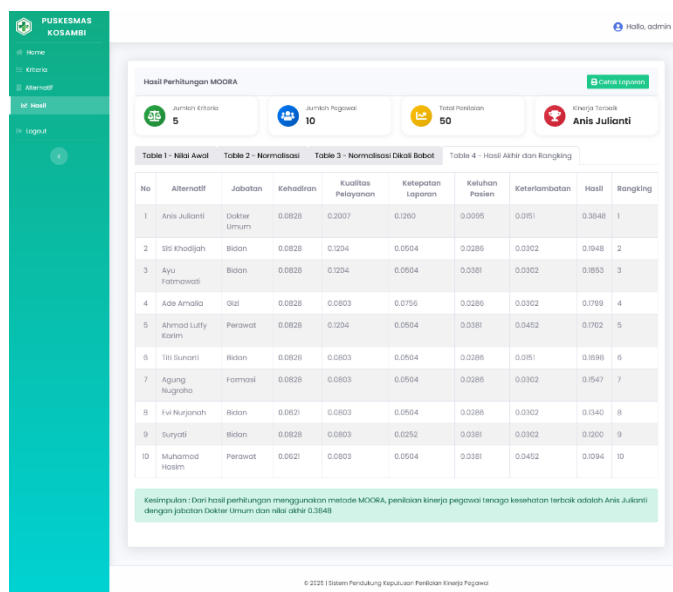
PUSKESMAS KOSAMBI

Home
Kriteria
Alternatif
Hasil
Logout

Hallo, admin

Hasil Perhitungan MOORA

Cetak Laporan

Jumlah Kriteria
5

Jumlah Pegawai
10

Total Penilaian
50

Kinerja Terbaik
Anis Julianti

Table 1 - Nilai Awal | Table 2 - Normalisasi | Table 3 - Normalisasi Dikali Bobot | Table 4 - Hasil Akhir dan Rangking

| No | Alternatif | Jabatan | Kehadiran | Kualitas Pelayanan | Ketepatan Laporan | Keluhan Pasien | Keterlambatan | Hasil | Rangking |
|---|---|---|---|---|---|---|---|---|---|
| 1 | Anis Julianti | Dokter Umum | 0.0828 | 0.2007 | 0.1260 | 0.0095 | 0.0151 | 0.3848 | 1 |
| 2 | Siti Khodijah | Bidan | 0.0828 | 0.1204 | 0.0504 | 0.0286 | 0.0302 | 0.1948 | 2 |
| 3 | Ayu Fatmawati | Bidan | 0.0828 | 0.1204 | 0.0504 | 0.0381 | 0.0302 | 0.1853 | 3 |
| 4 | Ade Amalia | Gizi | 0.0828 | 0.0803 | 0.0756 | 0.0286 | 0.0302 | 0.1799 | 4 |
| 5 | Ahmad Lutfy Karim | Perawat | 0.0828 | 0.1204 | 0.0504 | 0.0381 | 0.0452 | 0.1702 | 5 |
| 6 | Titi Sunarti | Bidan | 0.0828 | 0.0803 | 0.0504 | 0.0286 | 0.0151 | 0.1698 | 6 |
| 7 | Agung Nugroho | Farmasi | 0.0828 | 0.0803 | 0.0504 | 0.0286 | 0.0302 | 0.1547 | 7 |
| 8 | Evi Nurjanah | Bidan | 0.0621 | 0.0803 | 0.0504 | 0.0286 | 0.0302 | 0.1340 | 8 |
| 9 | Suryati | Bidan | 0.0828 | 0.0803 | 0.0252 | 0.0381 | 0.0302 | 0.1200 | 9 |
| 10 | Muhamad Hasim | Perawat | 0.0621 | 0.0803 | 0.0504 | 0.0381 | 0.0452 | 0.1094 | 10 |

Kesimpulan : Dari hasil perhitungan menggunakan metode MOORA, penilaian kinerja pegawai tenaga kesehatan terbaik adalah Anis Julianti dengan jabatan Dokter Umum dan nilai akhir 0.3848

© 2025 | Sistem Pendukung Keputusan Penilaian Kinerja Pegawai